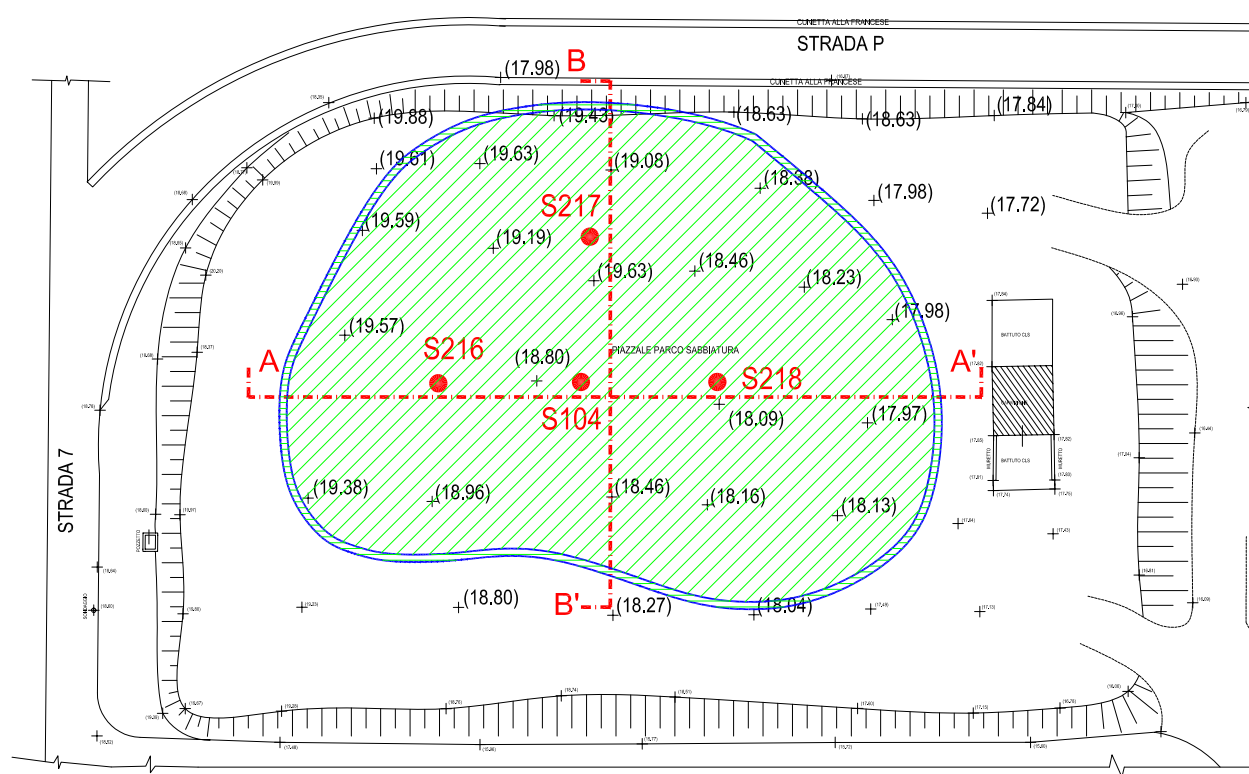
CUNETTA ALLA FRANCESE
STRADA P
(17.98)
B
CUNETTA ALLA FRANCESE
(19.88)
(19.43)
(18.63)
(18.63)
(17.84)
(19.61)
(19.63)
(19.08)
(18.38)
(17.98)
(17.72)
S217
(19.59)
(19.19)
(19.63)
(18.46)
(18.23)
(17.98)
(19.57)
BATTUTO CLS
S216
(18.80)
PIAZZALE PARCO SABBIATURA
A
A'
S218
S104
(18.09)
(17.97)
BATTUTO CLS
STRADA 7
(19.38)
(18.96)
(18.46)
(18.16)
(18.13)
POZZETTO
(18.80)
B'
(18.27)
(18.04)